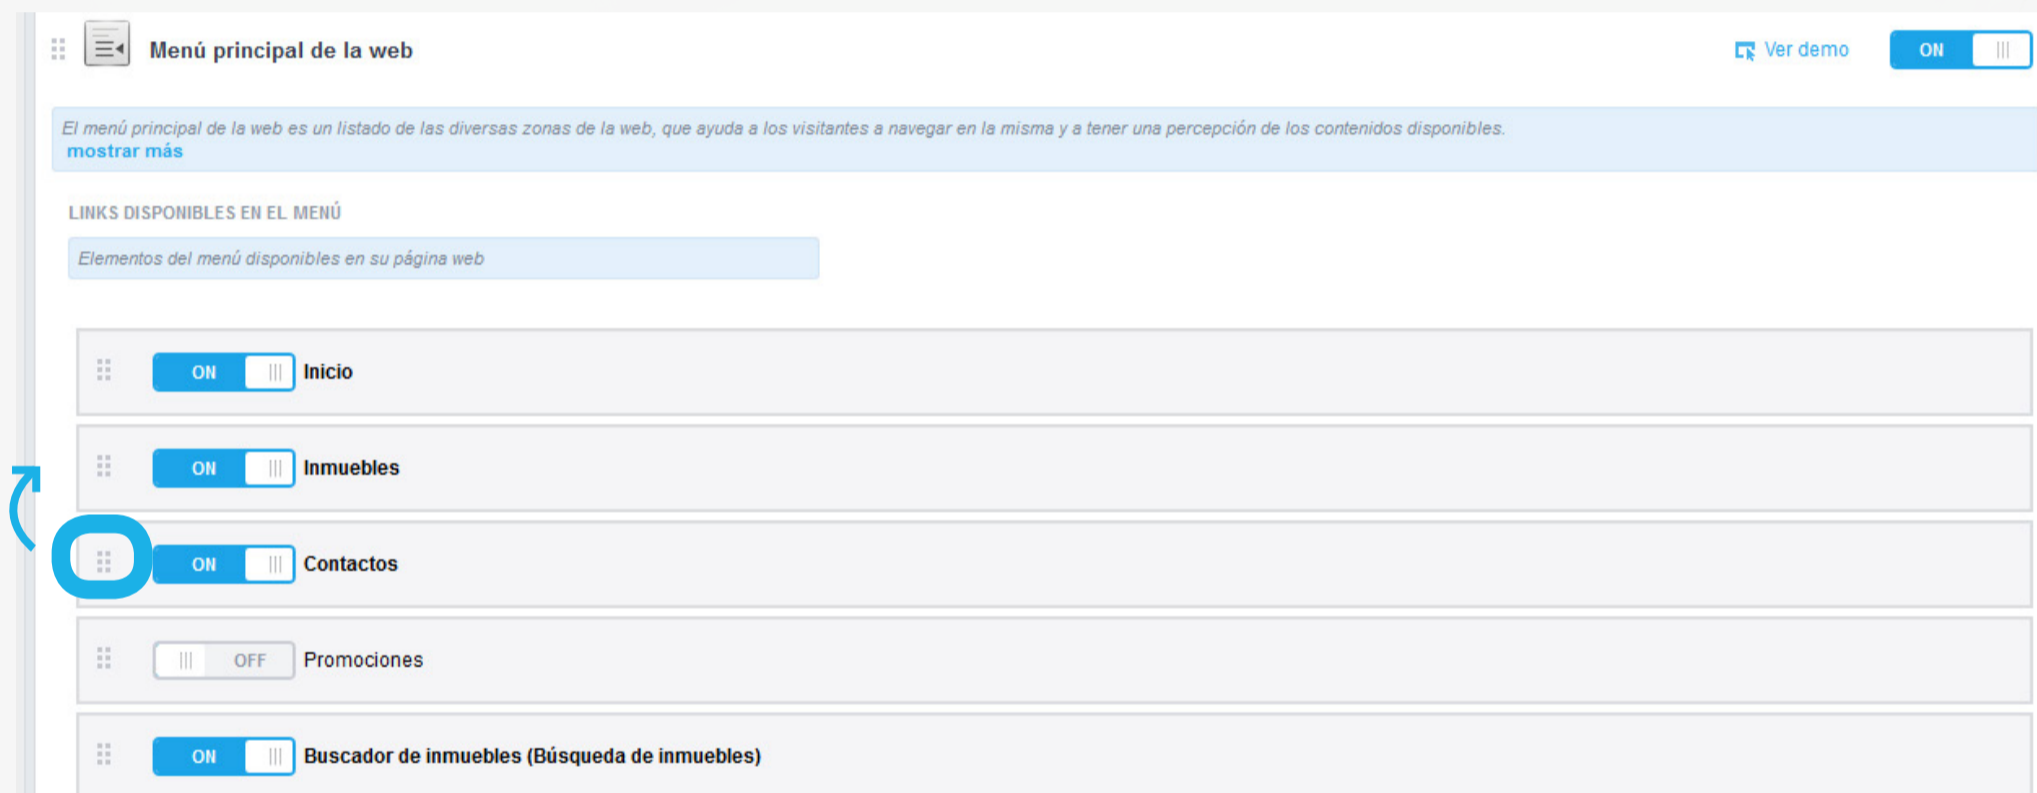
Menú principal de la web

Ver demo

ON

El menú principal de la web es un listado de las diversas zonas de la web, que ayuda a los visitantes a navegar en la misma y a tener una percepción de los contenidos disponibles.
mostrar más

LINKS DISPONIBLES EN EL MENÚ

Elementos del menú disponibles en su página web

ON Inicio

ON Inmuebles

ON Contactos

OFF Promociones

ON Buscador de inmuebles (Búsqueda de inmuebles)